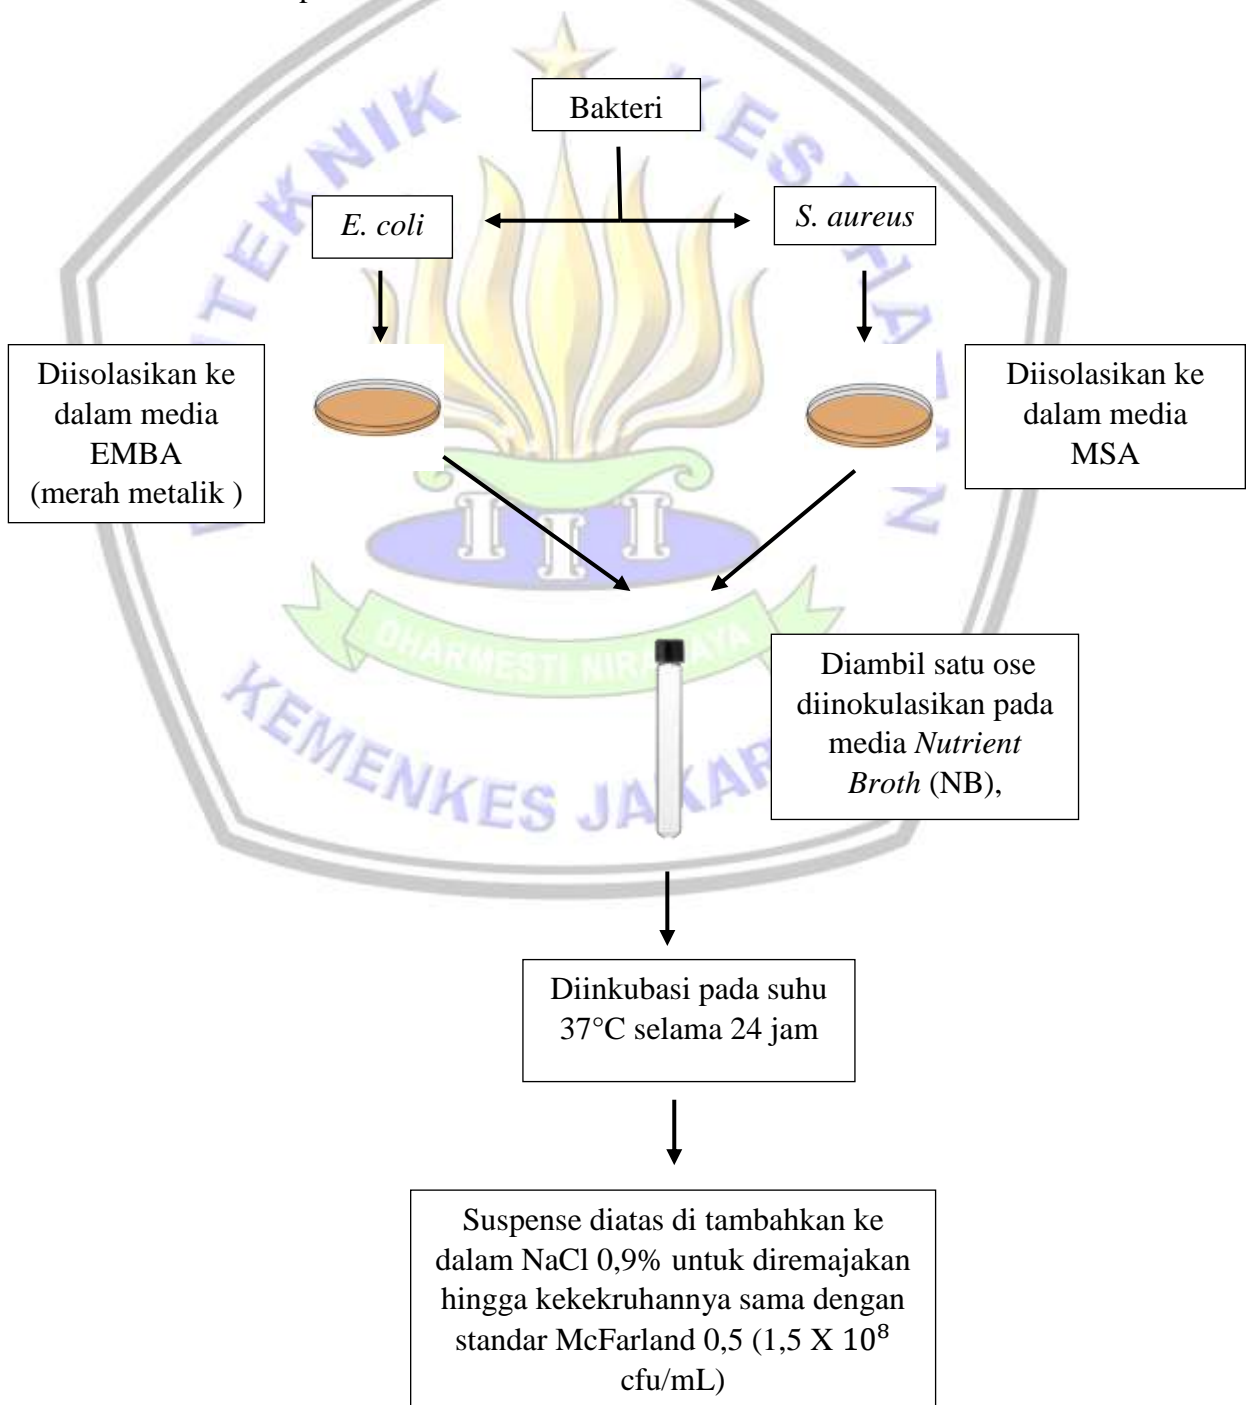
Bakteri

E. coli

S. aureus

Diisolasikan ke dalam media EMBA (merah metalik )

Diisolasikan ke dalam media MSA

DHARMESTI NIRWAYA

KEMENKES JAKARTA

Diambil satu ose diinokulasikan pada media Nutrient Broth (NB),

Diinkubasi pada suhu 37°C selama 24 jam

Suspense diatas di tambahkan ke dalam NaCl 0,9% untuk diremajakan hingga kekekruhannya sama dengan standar McFarland 0,5 (1,5 X $10^8$ cfu/mL)